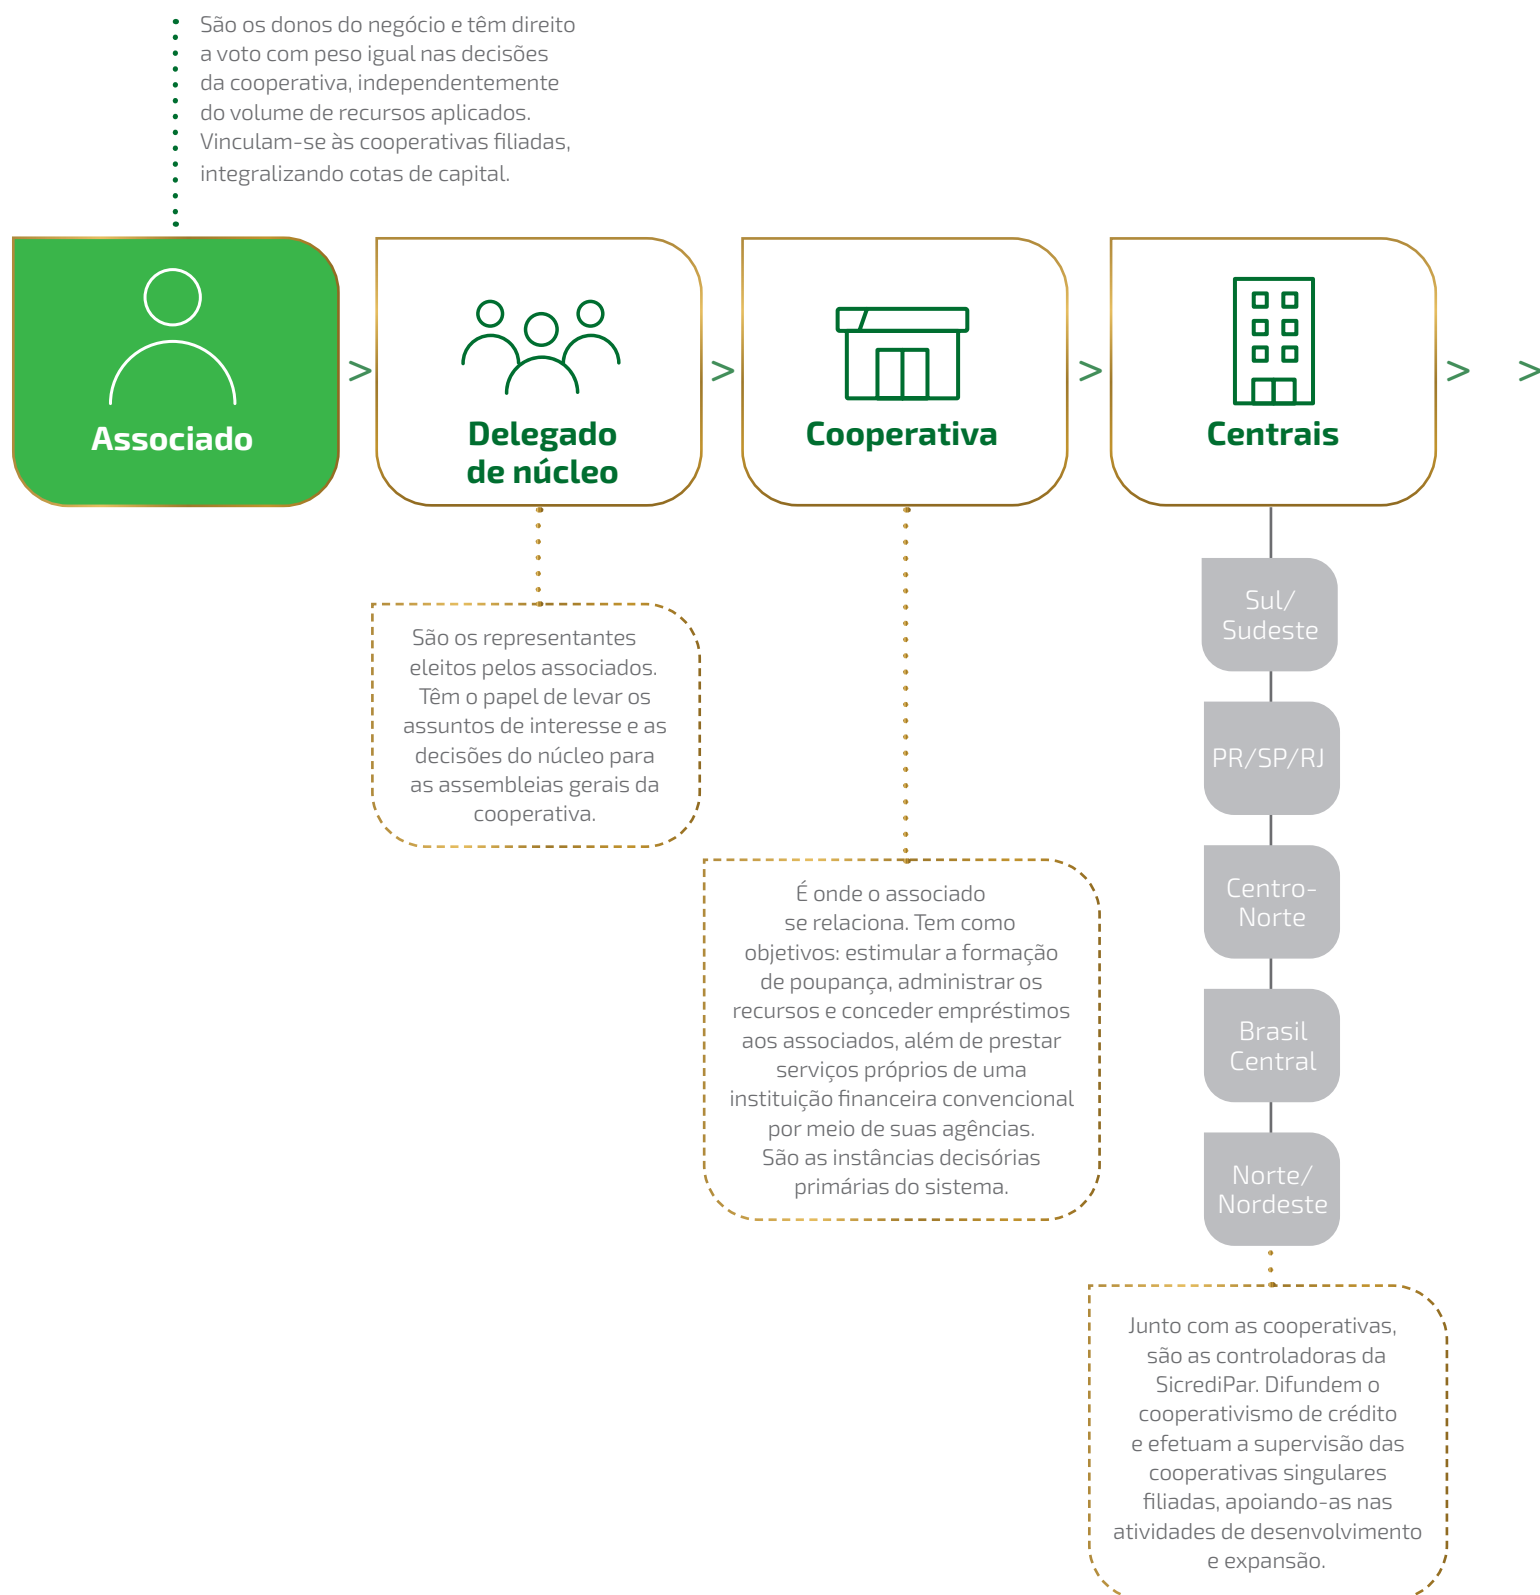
São os donos do negócio e têm direito a voto com peso igual nas decisões da cooperativa, independentemente do volume de recursos aplicados. Vinculam-se às cooperativas filiadas, integralizando cotas de capital.

Associado

>

Delegado de núcleo

>

Cooperativa

>

Centrais

>

>

São os representantes eleitos pelos associados. Têm o papel de levar os assuntos de interesse e as decisões do núcleo para as assembleias gerais da cooperativa.

É onde o associado se relaciona. Tem como objetivos: estimular a formação de poupança, administrar os recursos e conceder empréstimos aos associados, além de prestar serviços próprios de uma instituição financeira convencional por meio de suas agências. São as instâncias decisórias primárias do sistema.

Sul/ Sudeste

PR/SP/RJ

Centro-Norte

Brasil Central

Norte/ Nordeste

Junto com as cooperativas, são as controladoras da SicrediPar. Difundem o cooperativismo de crédito e efetuam a supervisão das cooperativas singulares filiadas, apoiando-as nas atividades de desenvolvimento e expansão.